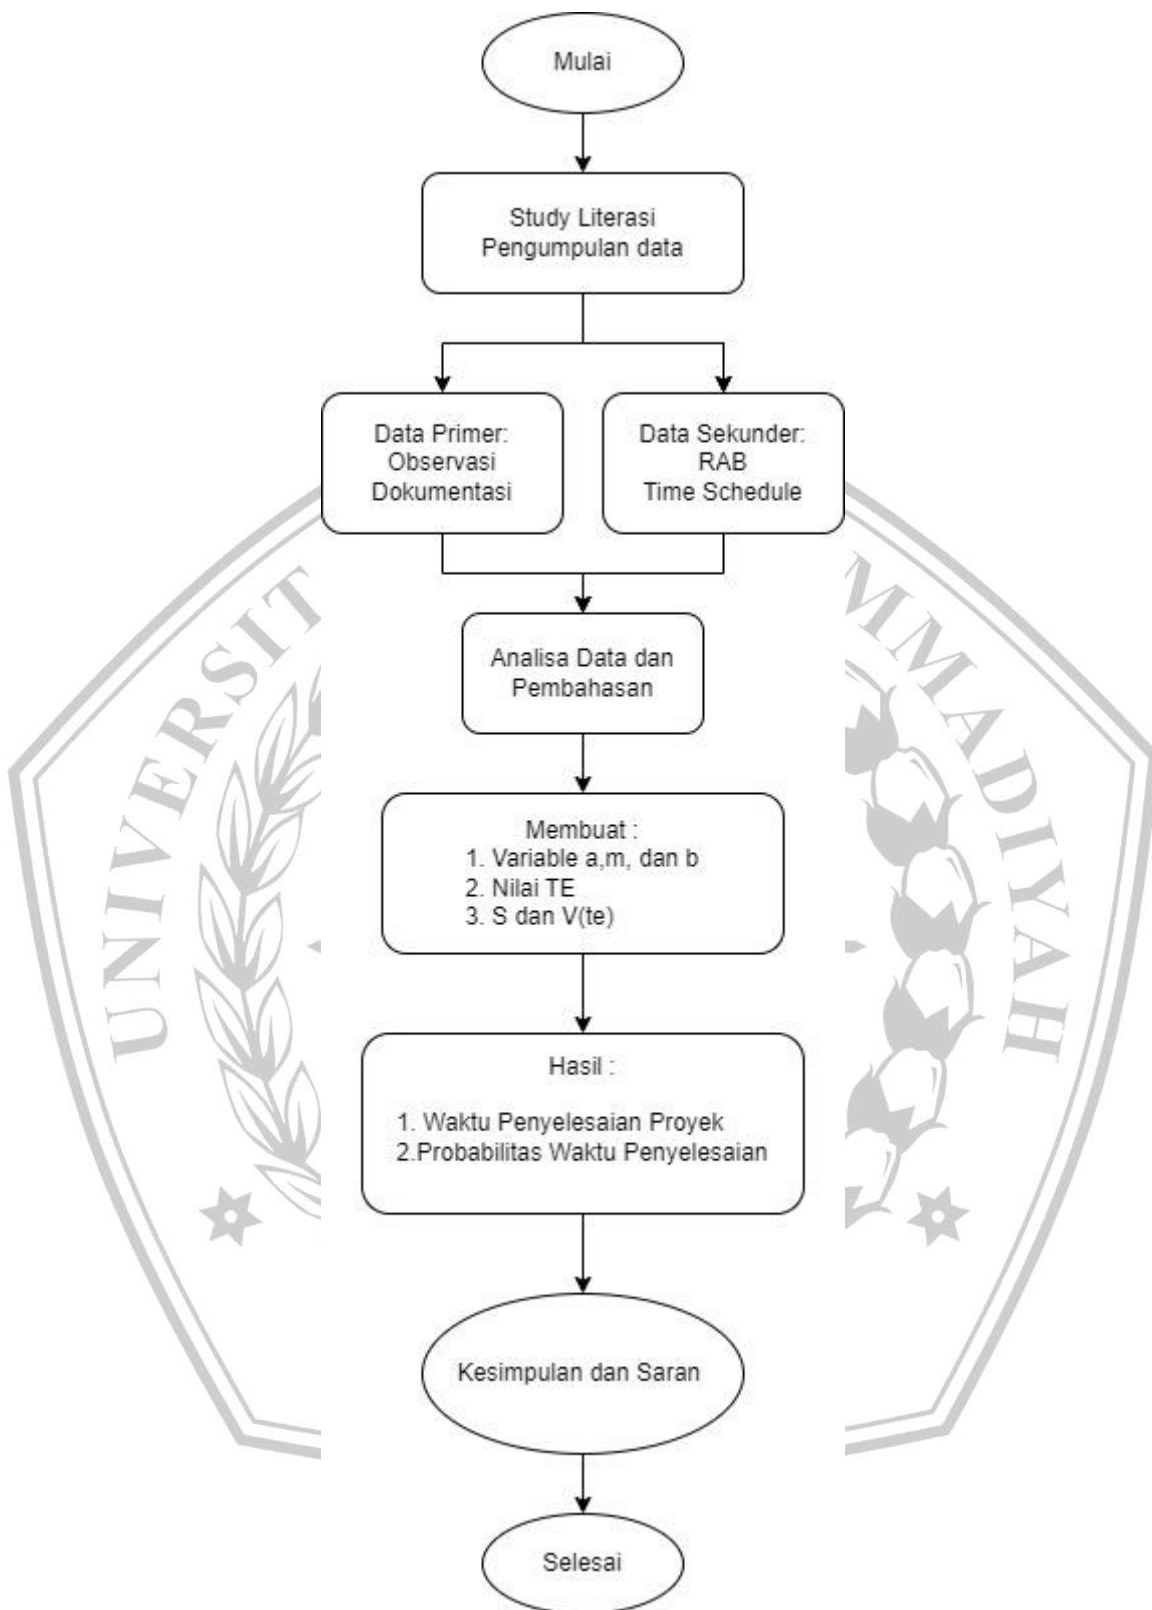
Mulai

Study Literasi
Pengumpulan data

Data Primer:
Observasi
Dokumentasi

Data Sekunder:
RAB
Time Schedule

Analisa Data dan
Pembahasan

Membuat :
1. Variable a,m, dan b
2. Nilai TE
3. S dan V(te)

Hasil :

1. Waktu Penyelesaian Proyek
2.Probabilitas Waktu Penyelesaian

Kesimpulan dan Saran

Selesai

UNIVERSIT MMADIYAH